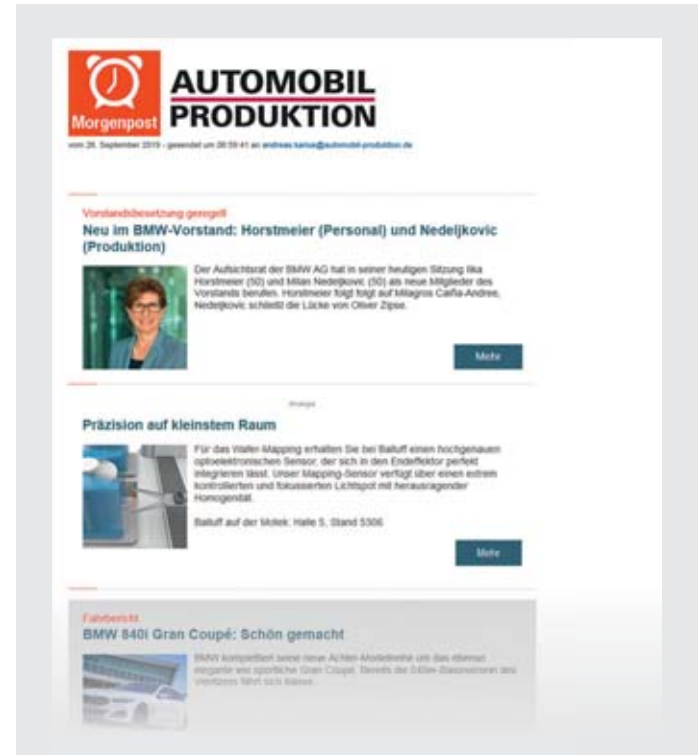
Morgenpost

AUTOMOBIL PRODUKTION

vom 26. September 2019 - gesendet um 06:59:41 an andreas.karius@automobil-produktion.de

Vorstandsbesetzung geregelt

Neu im BMW-Vorstand: Horstmeier (Personal) und Nedeljkovic (Produktion)

Der Aufsichtsrat der BMW AG hat in seiner heutigen Sitzung Ilka Horstmeier (50) und Milan Nedeljkovic (50) als neue Mitglieder des Vorstands berufen. Horstmeier folgt folgt auf Milagros Caiña-Andree, Nedeljkovic schließt die Lücke von Oliver Zipse.

Mehr

Anzeige

Präzision auf kleinstem Raum

Für das Wafer-Mapping erhalten Sie bei Balluff einen hochgenauen optoelektronischen Sensor, der sich in den Endeffektor perfekt integrieren lässt. Unser Mapping-Sensor verfügt über einen extrem kontrollierten und fokussierten Lichtspot mit herausragender Homogenität.

Balluff auf der Motek: Halle 5, Stand 5306

Mehr

Fahrbericht

BMW 840i Gran Coupé: Schön gemacht

BMW komplettiert seine neue Achter-Modellreihe um das ebenso elegante wie sportliche Gran Coupé. Bereits der 340e-Basismotor des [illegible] fährt sich klasse.